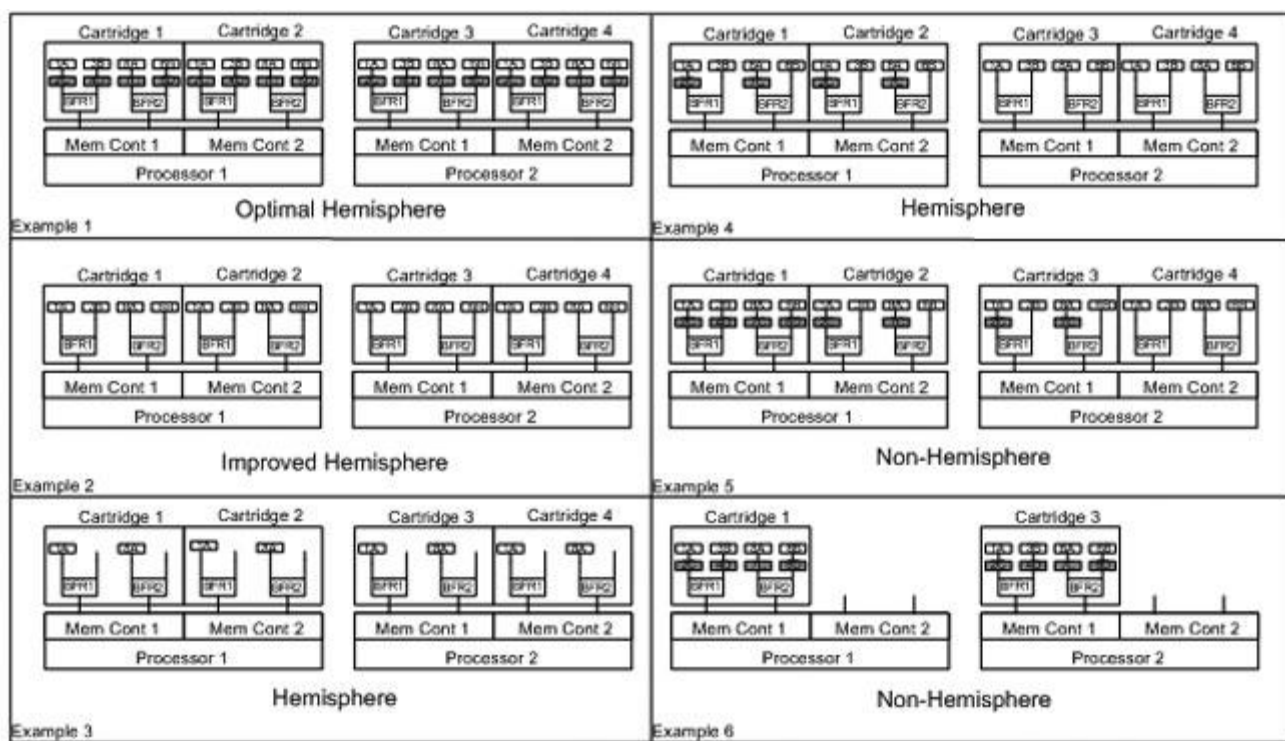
Cartridge 1
Cartridge 2
Cartridge 3
Cartridge 4
BFR1
BFR2
BFR1
BFR2
BFR1
BFR2
BFR1
BFR2
Mem Cont 1
Mem Cont 2
Mem Cont 1
Mem Cont 2
Processor 1
Processor 2
Optimal Hemisphere
Example 1

Cartridge 1
Cartridge 2
Cartridge 3
Cartridge 4
BFR1
BFR2
BFR1
BFR2
BFR1
BFR2
BFR1
BFR2
Mem Cont 1
Mem Cont 2
Mem Cont 1
Mem Cont 2
Processor 1
Processor 2
Hemisphere
Example 4

Cartridge 1
Cartridge 2
Cartridge 3
Cartridge 4
BFR1
BFR2
BFR1
BFR2
BFR1
BFR2
BFR1
BFR2
Mem Cont 1
Mem Cont 2
Mem Cont 1
Mem Cont 2
Processor 1
Processor 2
Improved Hemisphere
Example 2

Cartridge 1
Cartridge 2
Cartridge 3
Cartridge 4
BFR1
BFR2
BFR1
BFR2
BFR1
BFR2
BFR1
BFR2
Mem Cont 1
Mem Cont 2
Mem Cont 1
Mem Cont 2
Processor 1
Processor 2
Non-Hemisphere
Example 5

Cartridge 1
Cartridge 2
Cartridge 3
Cartridge 4
BFR1
BFR2
BFR1
BFR2
BFR1
BFR2
BFR1
BFR2
Mem Cont 1
Mem Cont 2
Mem Cont 1
Mem Cont 2
Processor 1
Processor 2
Hemisphere
Example 3

Cartridge 1
Cartridge 3
BFR1
BFR2
BFR1
BFR2
Mem Cont 1
Mem Cont 2
Mem Cont 1
Mem Cont 2
Processor 1
Processor 2
Non-Hemisphere
Example 6